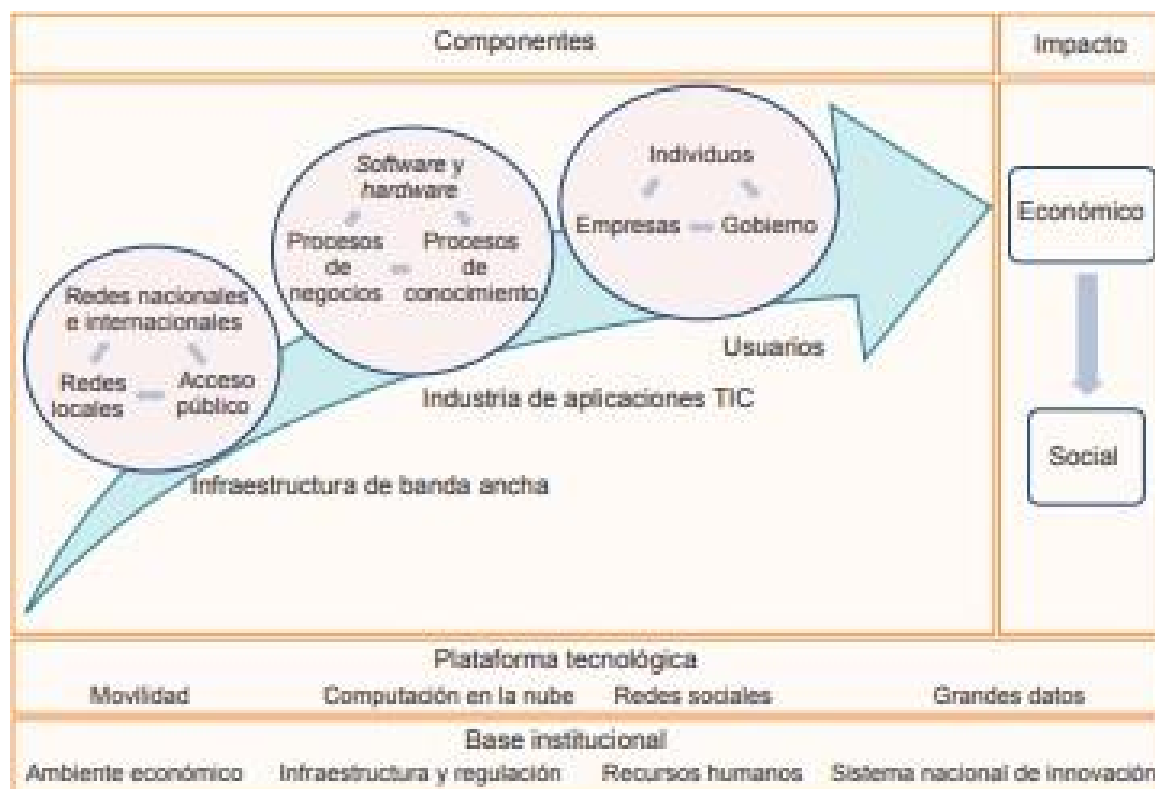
Componentes

Impacto

Redes nacionales e internacionales
Redes locales
Acceso público

Software y hardware
Procesos de negocios
Procesos de conocimiento

Individuos
Empresas
Gobierno

Usuarios

Industria de aplicaciones TIC

Infraestructura de banda ancha

Económico

Social

Plataforma tecnológica
Movilidad
Computación en la nube
Redes sociales
Grandes datos

Base institucional
Ambiente económico
Infraestructura y regulación
Recursos humanos
Sistema nacional de innovación